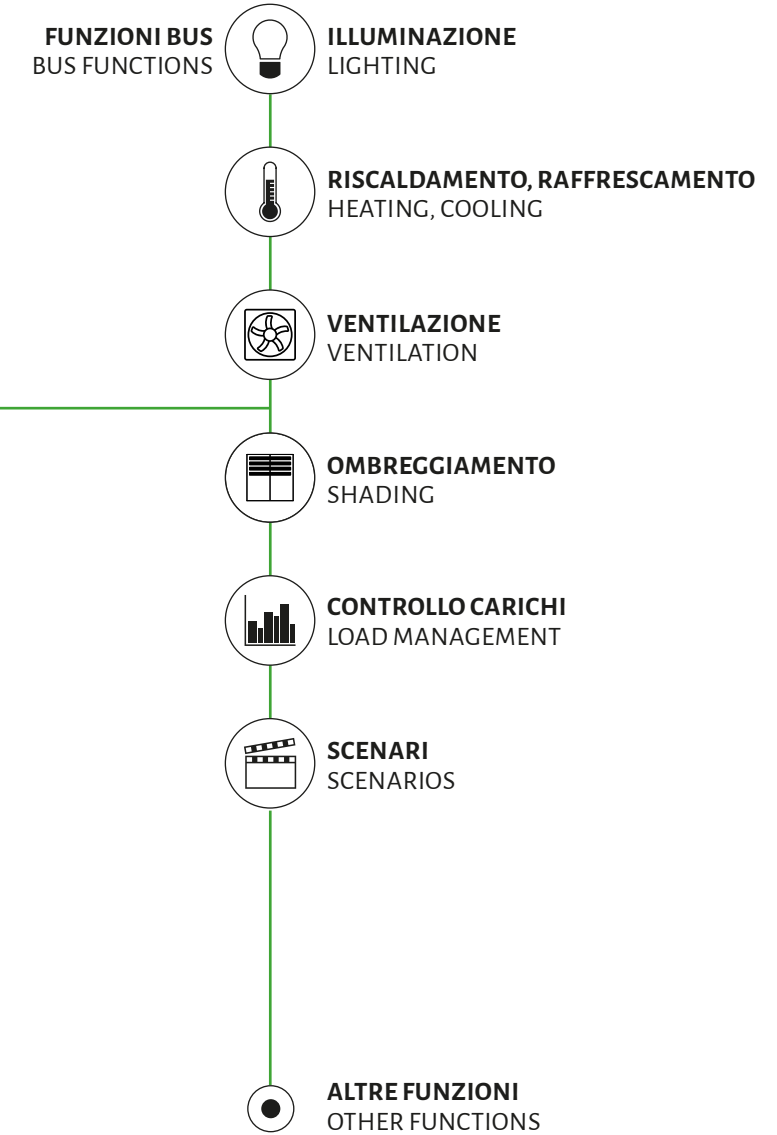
FUNZIONI BUS
BUS FUNCTIONS

ILLUMINAZIONE
LIGHTING

RISCALDAMENTO, RAFFRESCAMENTO
HEATING, COOLING

VENTILAZIONE
VENTILATION

OMBREGGIAMENTO
SHADING

CONTROLLO CARICHI
LOAD MANAGEMENT

SCENARI
SCENARIOS

ALTRE FUNZIONI
OTHER FUNCTIONS